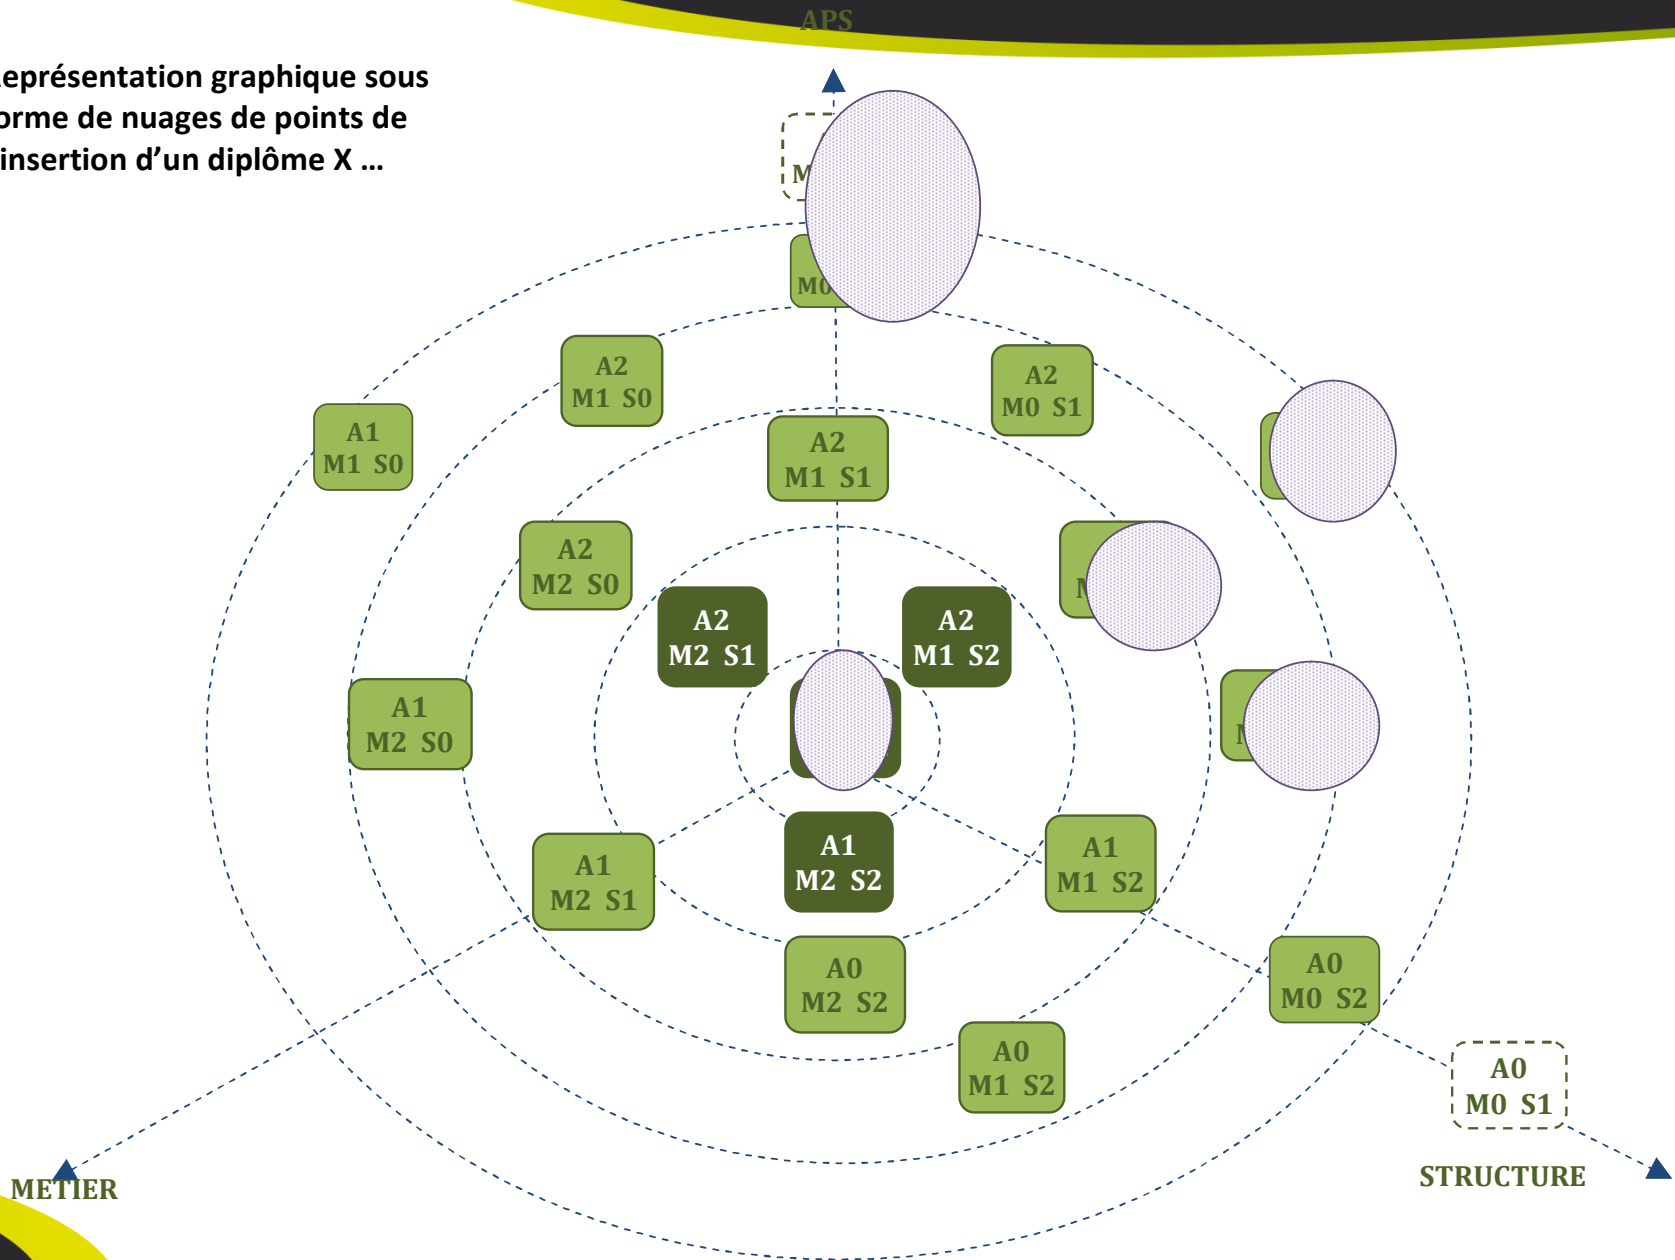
APS

eprésentation graphique sous orme de nuages de points de insertion d'un diplôme X …

M

M0

A2
M1 S0

A2
M0 S1

A1
M1 S0

A2
M1 S1

A2
M2 S0

M

A2
M2 S1

A2
M1 S2

A1
M2 S0

M

A1
M2 S1

A1
M2 S2

A1
M1 S2

A0
M2 S2

A0
M0 S2

A0
M1 S2

A0
M0 S1

METIER

STRUCTURE